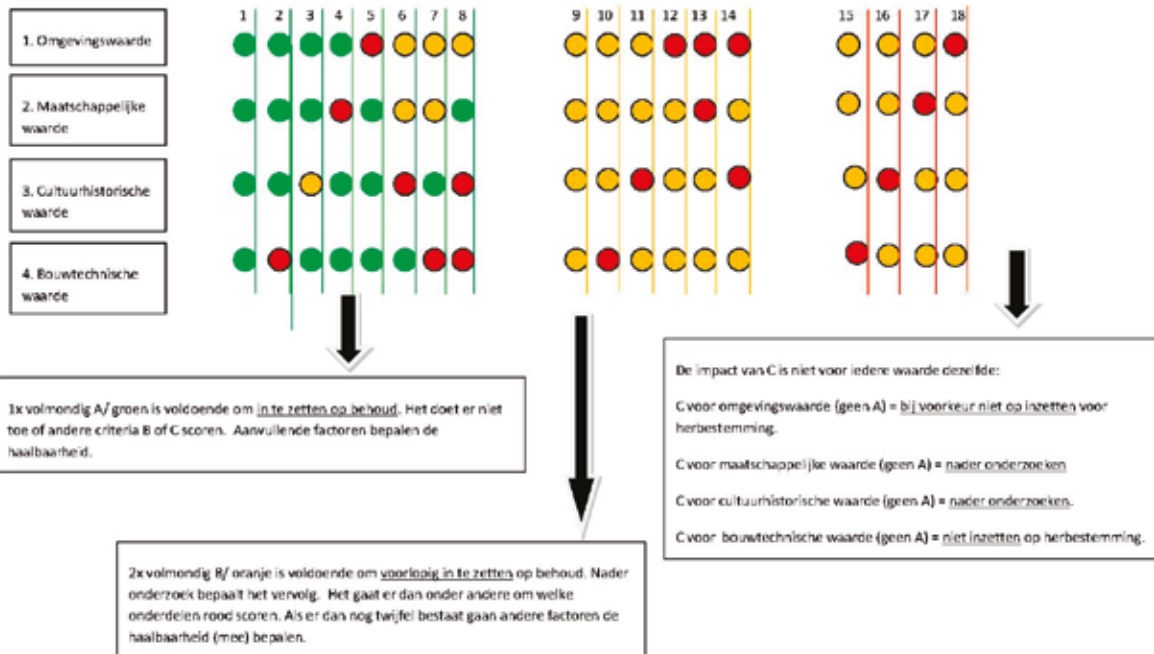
1. Omgevingswaarde

2. Maatschappelijke waarde

3. Cultuurhistorische waarde

4. Bouwtechnische waarde

1 2 3 4 5 6 7 8

9 10 11 12 13 14

15 16 17 18

1x volmondig A/ groen is voldoende om in te zetten op behoud. Het doet er niet toe of andere criteria B of C scoren. Aanvullende factoren bepalen de haalbaarheid.

2x volmondig B/ oranje is voldoende om voorlopig in te zetten op behoud. Nader onderzoek bepaalt het vervolg. Het gaat er dan onder andere om welke onderdelen rood scoren. Als er dan nog twijfel bestaat gaan andere factoren de haalbaarheid (mee) bepalen.

De impact van C is niet voor iedere waarde dezelfde:

C voor omgevingswaarde (geen A) = bij voorkeur niet op inzetten voor herbestemming.

C voor maatschappelijke waarde (geen A) = nader onderzoeken

C voor cultuurhistorische waarde (geen A) = nader onderzoeken.

C voor bouwtechnische waarde (geen A) = niet inzetten op herbestemming.